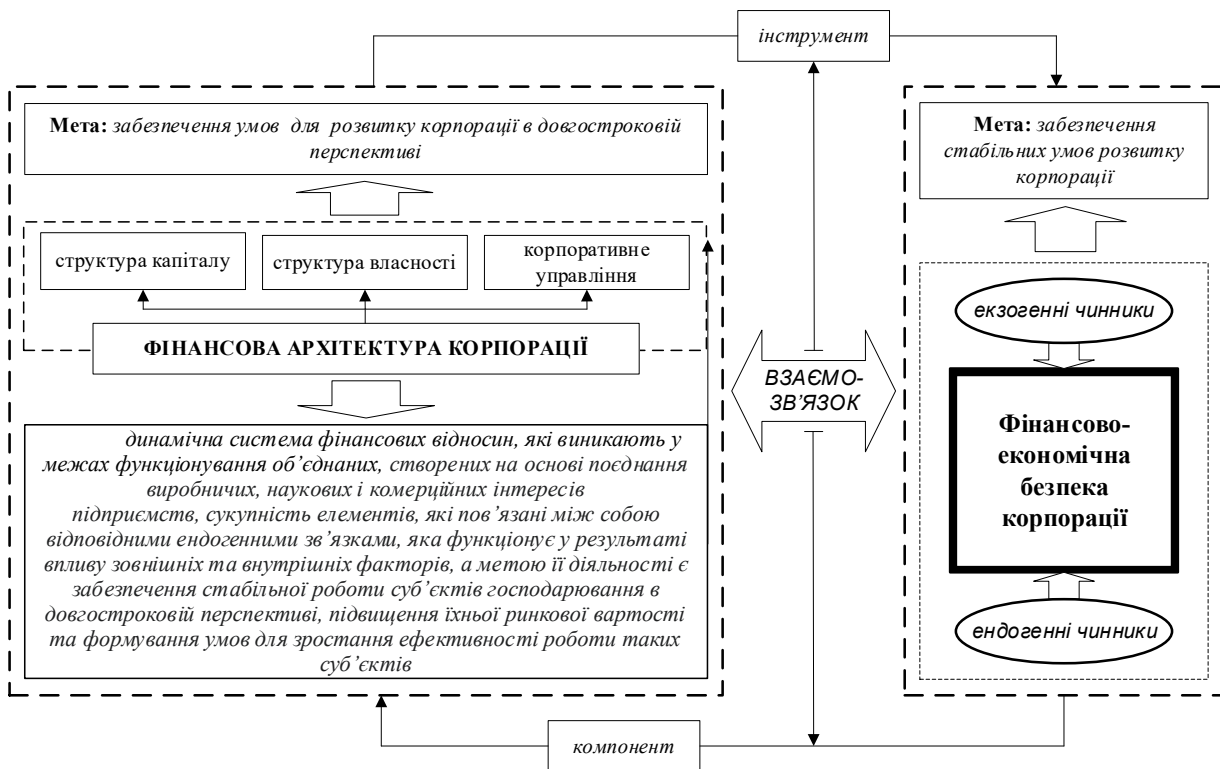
інструмент

Мета: забезпечення умов для розвитку корпорації в довгостроковій перспективі

структура капіталу

структура власності

корпоративне управління

ФІНАНСОВА АРХІТЕКТУРА КОРПОРАЦІЇ

динамічна система фінансових відносин, які виникають у межах функціонування об'єднаних, створених на основі поєднання виробничих, наукових і комерційних інтересів підприємств, сукупність елементів, які пов'язані між собою відповідними ендогенними зв'язками, яка функціонує у результаті впливу зовнішніх та внутрішніх факторів, а метою її діяльності є забезпечення стабільної роботи суб'єктів господарювання в довгостроковій перспективі, підвищення їхньої ринкової вартості та формування умов для зростання ефективності роботи таких суб'єктів

ВЗАЄМО-ЗВ'ЯЗОК

Мета: забезпечення стабільних умов розвитку корпорації

екзогенні чинники

Фінансово-економічна безпека корпорації

ендогенні чинники

компонент